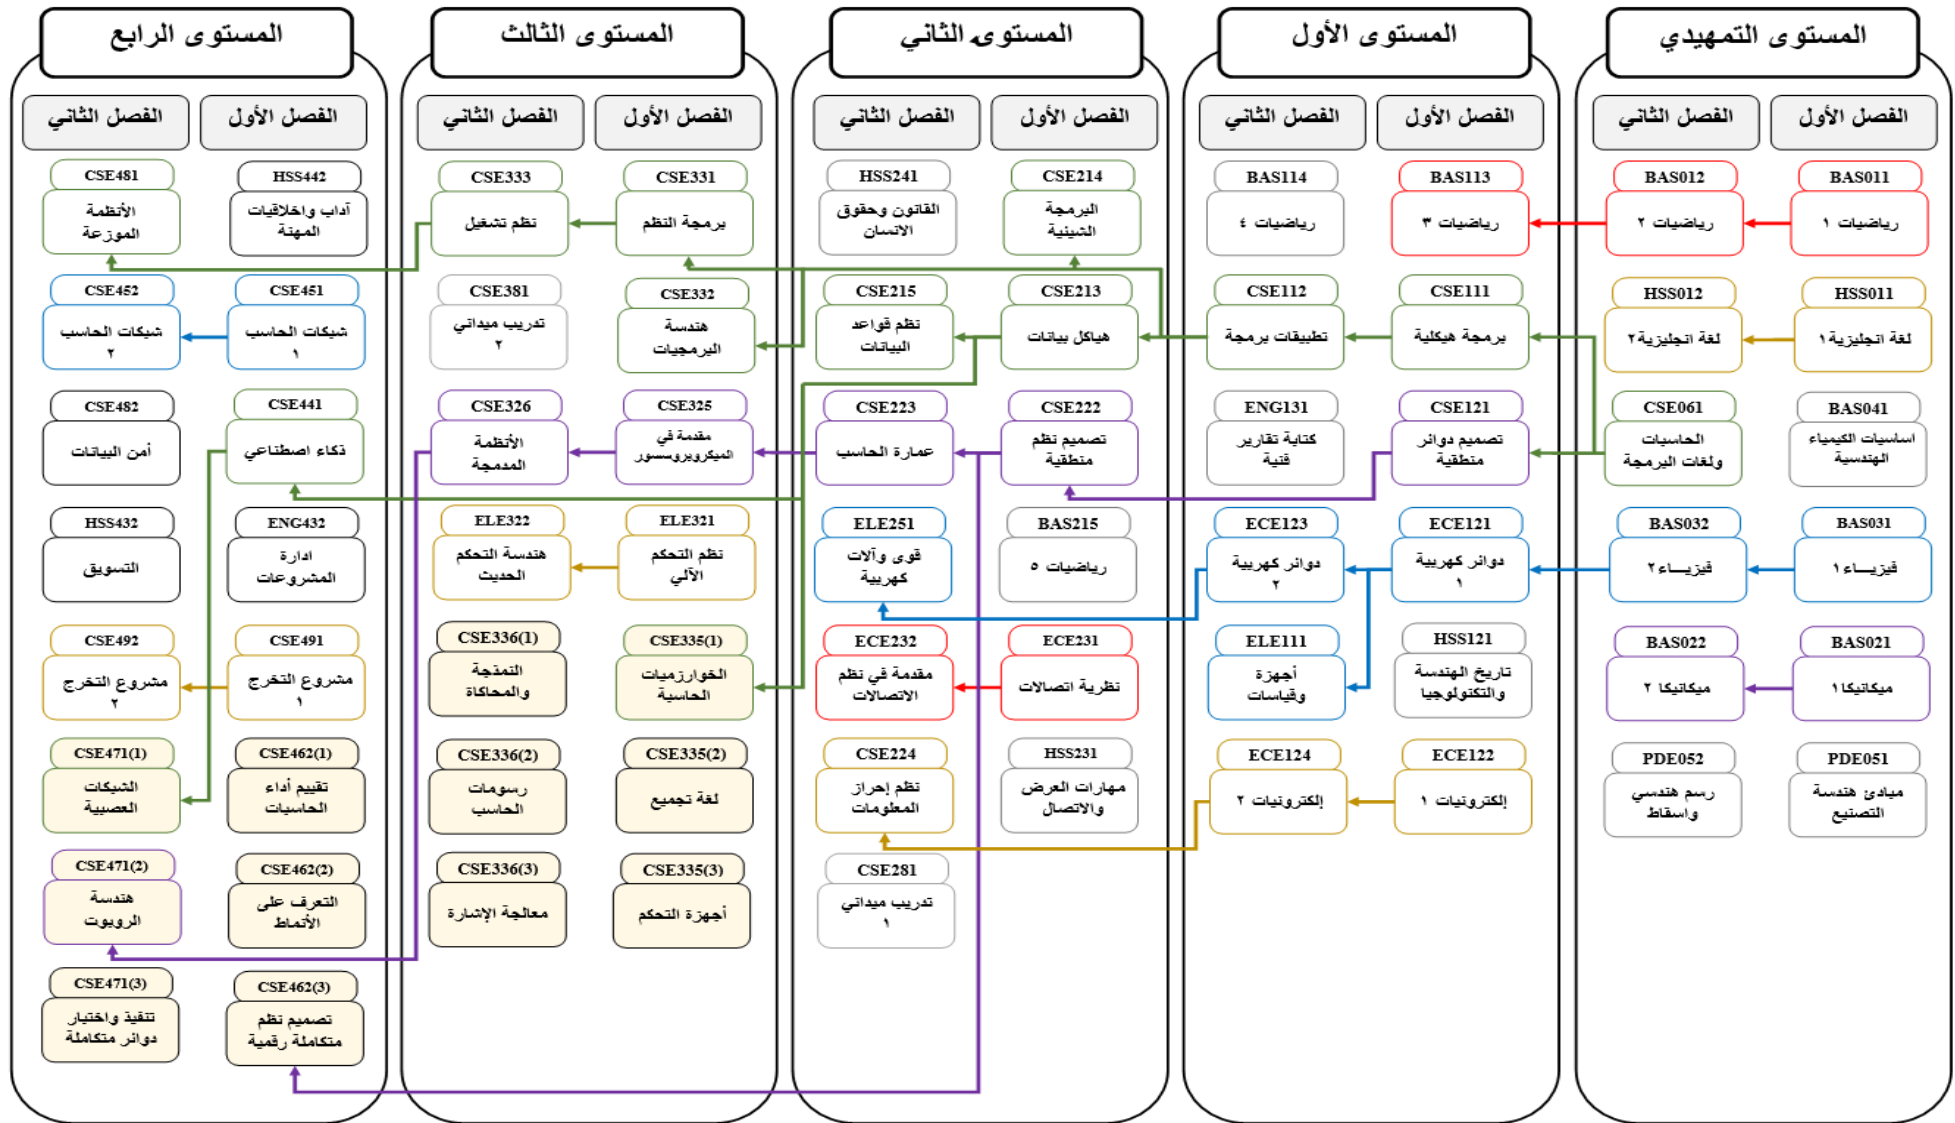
المستوى التمهيدي

الفصل الأول

BAS011
رياضيات ١

HSS011
لغة انجليزية ١

BAS041
اساسيات الكيمياء الهندسية

BAS031
فيزياء ١

BAS021
ميكانيكا ١

PDE051
مبادئ هندسة التصنيع

الفصل الثاني

BAS012
رياضيات ٢

HSS012
لغة انجليزية ٢

CSE061
الحاسبات ولغات البرمجة

BAS032
فيزياء ٢

BAS022
ميكانيكا ٢

PDE052
رسم هندسي واسقاط

المستوى الأول

الفصل الأول

BAS113
رياضيات ٣

CSE111
برمجة هيكلية

CSE121
تصميم دوائر منطقية

ECE121
دوائر كهربية ١

HSS121
تاريخ الهندسة والتكنولوجيا

ECE122
إلكترونيات ١

الفصل الثاني

BAS114
رياضيات ٤

CSE112
تطبيقات برمجة

ENG131
كتابة تقارير فنية

ECE123
دوائر كهربية ٢

ELE111
أجهزة وقياسات

ECE124
إلكترونيات ٢

المستوى الثاني

الفصل الأول

CSE214
البرمجة الشيئية

CSE213
هياكل بيانات

CSE222
تصميم نظم منطقية

BAS215
رياضيات ٥

ECE231
نظرية اتصالات

HSS231
مهارات العرض والاتصال

الفصل الثاني

HSS241
القانون وحقوق الانسان

CSE215
نظم قواعد البيانات

CSE223
عمارة الحاسب

ELE251
قوى وآلات كهربية

ECE232
مقدمة في نظم الاتصالات

CSE224
نظم إحراز المعلومات

CSE281
تدريب ميداني ١

المستوى الثالث

الفصل الأول

CSE331
برمجة النظم

CSE332
هندسة البرمجيات

CSE325
مقدمة في الميكروبروسسور

ELE321
نظم تحكم الآلي

CSE335(1)
الخوارزميات الساحلة

CSE335(2)
لغة تجميع

CSE335(3)
أجهزة التحكم

الفصل الثاني

CSE333
نظم تشغيل

CSE381
تدريب ميداني ٢

CSE326
الأنظمة المدمجة

ELE322
هندسة التحكم الحديث

CSE336(1)
النمذجة والمحاكاة

CSE336(2)
رسومات الحاسب

CSE336(3)
معالجة الإشارة

المستوى الرابع

الفصل الأول

HSS442
آداب واخلاقيات المهنة

CSE451
شبكات الحاسب ١

CSE441
ذكاء اصطناعي

ENG432
ادارة المشروعات

CSE491
مشروع التخرج ١

CSE462(1)
تقييم أداء الحاسبات

CSE462(2)
التعرف على الأنماط

CSE462(3)
تصميم نظم متكاملة رقمية

الفصل الثاني

CSE481
الأنظمة الموزعة

CSE452
شبكات الحاسب ٢

CSE482
أمن البيانات

HSS432
التسويق

CSE492
مشروع التخرج ٢

CSE471(1)
الشبكات العصبية

CSE471(2)
هندسة الروبوت

CSE471(3)
تنفيذ واختبار دوائر متكاملة